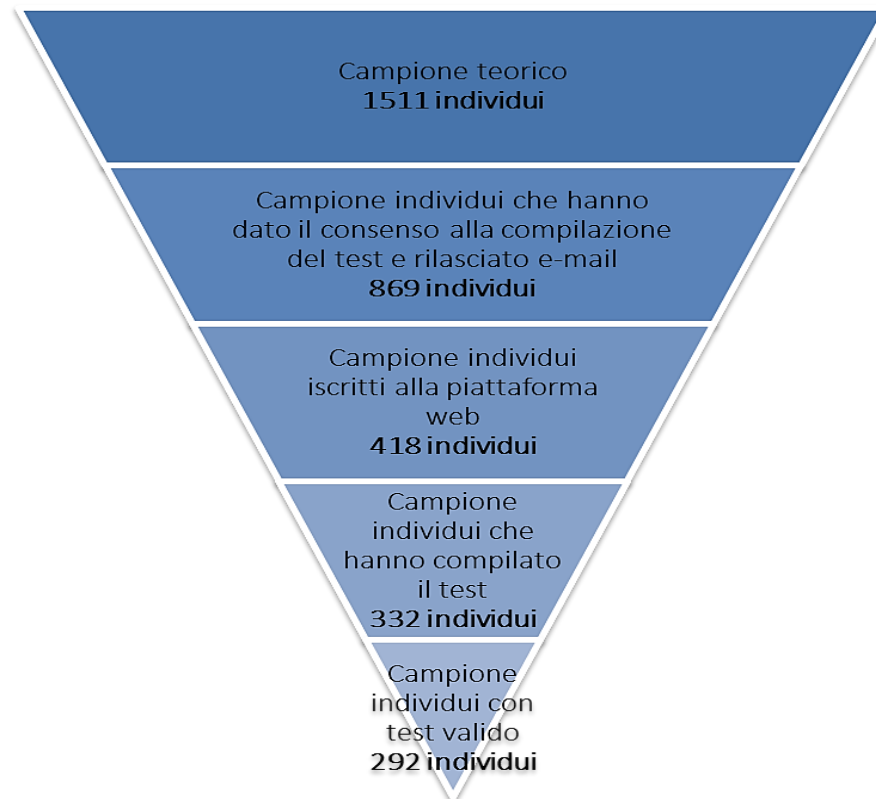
Campione teorico
1511 individui

Campione individui che hanno dato il consenso alla compilazione del test e rilasciato e-mail
869 individui

Campione individui iscritti alla piattaforma web
418 individui

Campione individui che hanno compilato il test
332 individui

Campione individui con test valido
292 individui